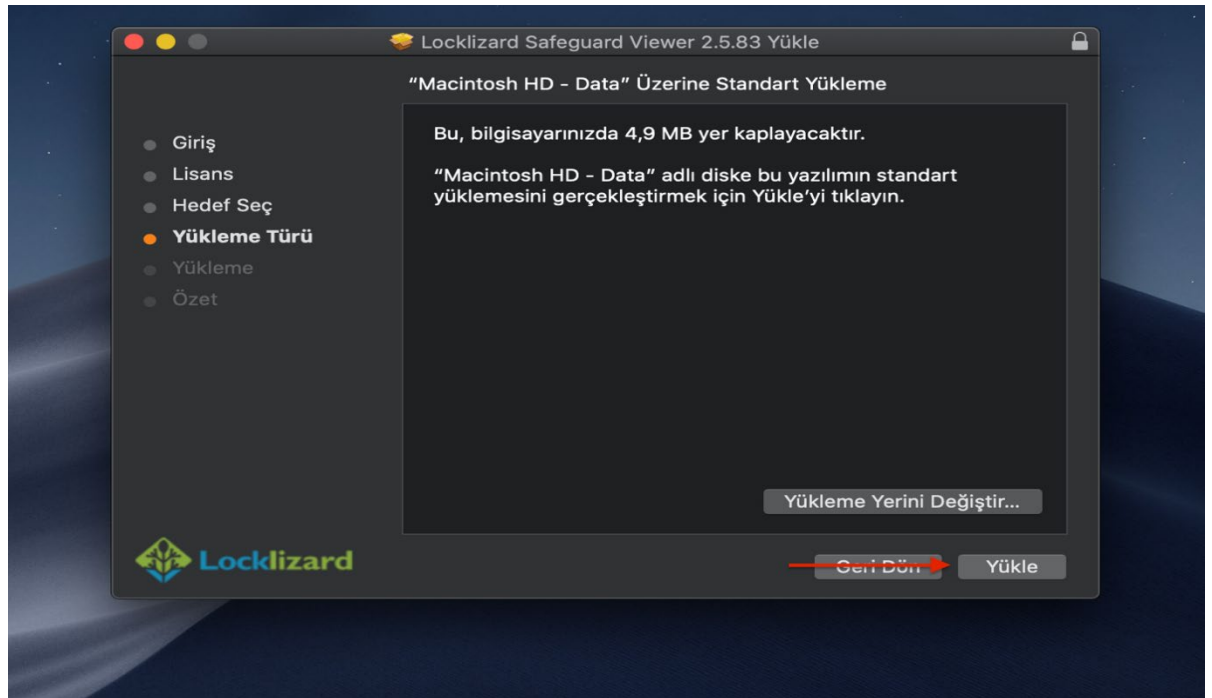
Locklizard Safeguard Viewer 2.5.83 Yükle

"Macintosh HD - Data" Üzerine Standart Yükleme

Giriş
Lisans
Hedef Seç
Yükleme Türü
Yükleme
Özet

Bu, bilgisayarınızda 4,9 MB yer kaplayacaktır.

"Macintosh HD - Data" adlı diske bu yazılımın standart yüklemesini gerçekleştirmek için Yükle'yi tıklayın.

Yükleme Yerini Değiştir...

Locklizard

Geri Dön

Yükle